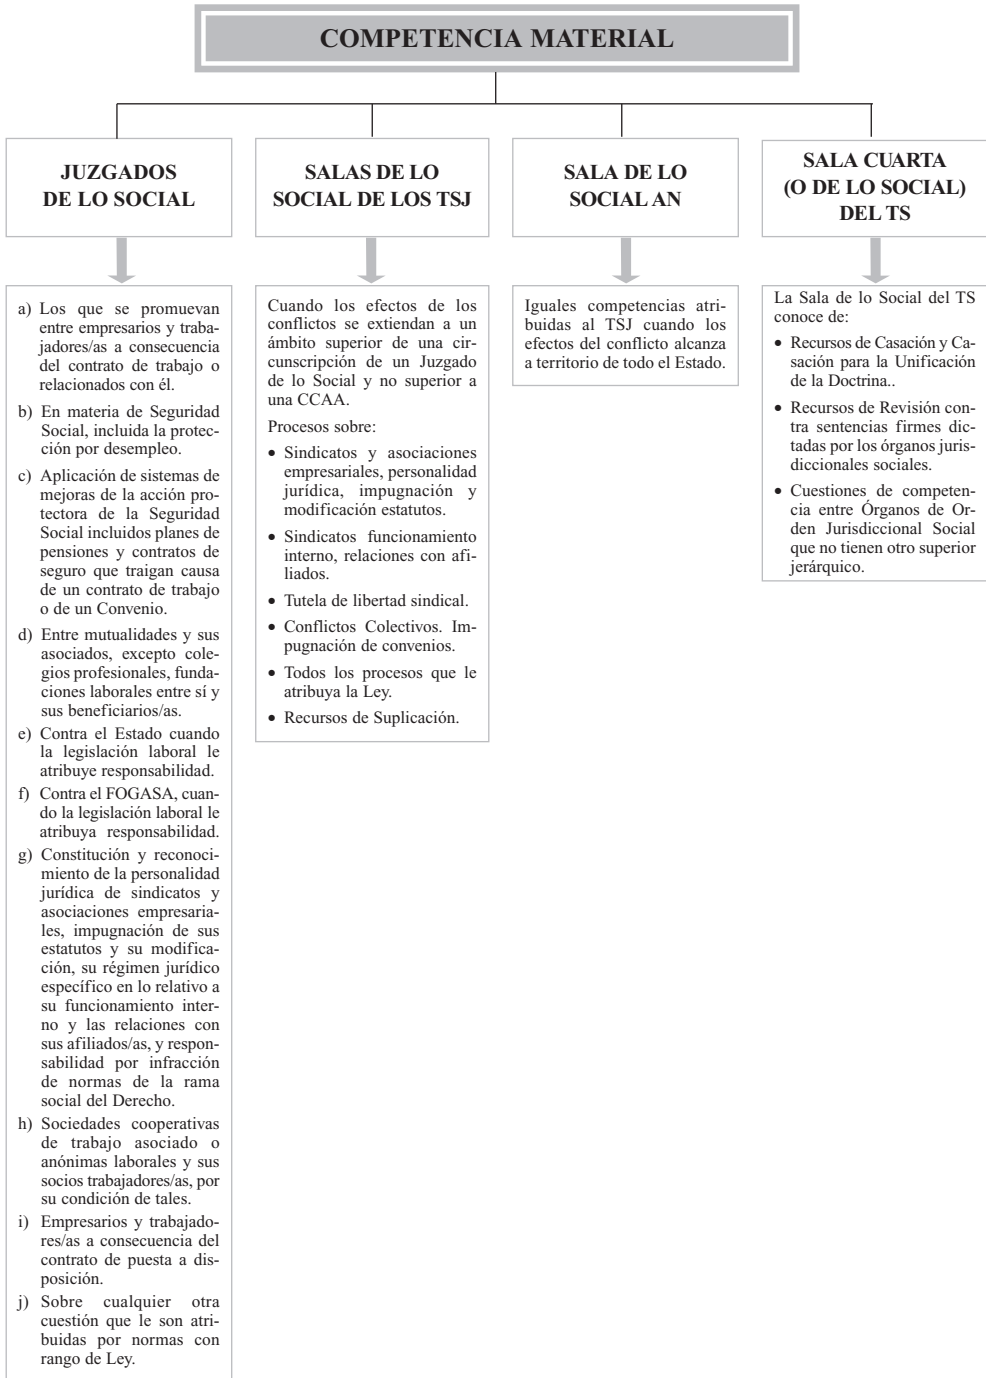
COMPETENCIA MATERIAL

JUZGADOS DE LO SOCIAL

a) Los que se promuevan entre empresarios y trabajadores/as a consecuencia del contrato de trabajo o relacionados con él.

b) En materia de Seguridad Social, incluida la protección por desempleo.

c) Aplicación de sistemas de mejoras de la acción protectora de la Seguridad Social incluidos planes de pensiones y contratos de seguro que traigan causa de un contrato de trabajo o de un Convenio.

d) Entre mutualidades y sus asociados, excepto colegios profesionales, fundaciones laborales entre sí y sus beneficiarios/as.

e) Contra el Estado cuando la legislación laboral le atribuye responsabilidad.

f) Contra el FOGASA, cuando la legislación laboral le atribuya responsabilidad.

g) Constitución y reconocimiento de la personalidad jurídica de sindicatos y asociaciones empresariales, impugnación de sus estatutos y su modificación, su régimen jurídico específico en lo relativo a su funcionamiento interno y las relaciones con sus afiliados/as, y responsabilidad por infracción de normas de la rama social del Derecho.

h) Sociedades cooperativas de trabajo asociado o anónimas laborales y sus socios trabajadores/as, por su condición de tales.

i) Empresarios y trabajadores/as a consecuencia del contrato de puesta a disposición.

j) Sobre cualquier otra cuestión que le son atribuidas por normas con rango de Ley.

SALAS DE LO SOCIAL DE LOS TSJ

Cuando los efectos de los conflictos se extiendan a un ámbito superior de una circunscripción de un Juzgado de lo Social y no superior a una CCAA.

Procesos sobre:

• Sindicatos y asociaciones empresariales, personalidad jurídica, impugnación y modificación estatutos.

• Sindicatos funcionamiento interno, relaciones con afiliados.

• Tutela de libertad sindical.

• Conflictos Colectivos. Impugnación de convenios.

• Todos los procesos que le atribuya la Ley.

• Recursos de Suplicación.

SALA DE LO SOCIAL AN

Iguales competencias atribuidas al TSJ cuando los efectos del conflicto alcanza a territorio de todo el Estado.

SALA CUARTA (O DE LO SOCIAL) DEL TS

La Sala de lo Social del TS conoce de:

• Recursos de Casación y Casación para la Unificación de la Doctrina..

• Recursos de Revisión contra sentencias firmes dictadas por los órganos jurisdiccionales sociales.

• Cuestiones de competencia entre Órganos de Orden Jurisdiccional Social que no tienen otro superior jerárquico.